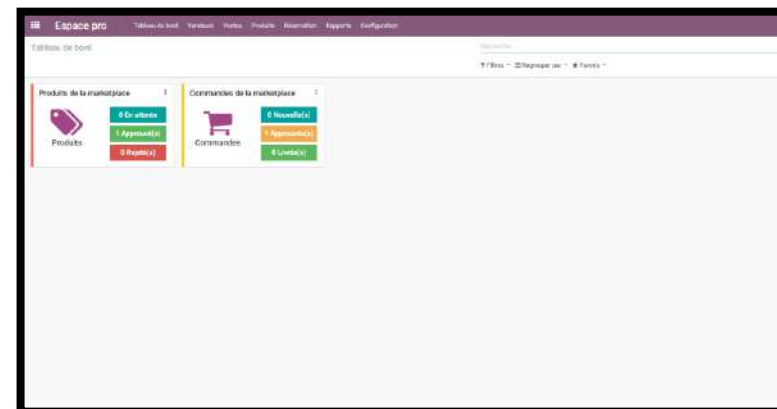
Espace pro Tableau de bord Vendeurs Ventes Produits Réservation Rapports Configuration

Tableau de bord

Recherche

Filtres Regrouper par Favoris

Produits de la marketplace

Produits

0 En attente

1 Approuvé(s)

0 Rejeté(s)

Commandes de la marketplace

Commandes

0 Nouvelle(s)

1 Approuvée(s)

0 Livrée(s)